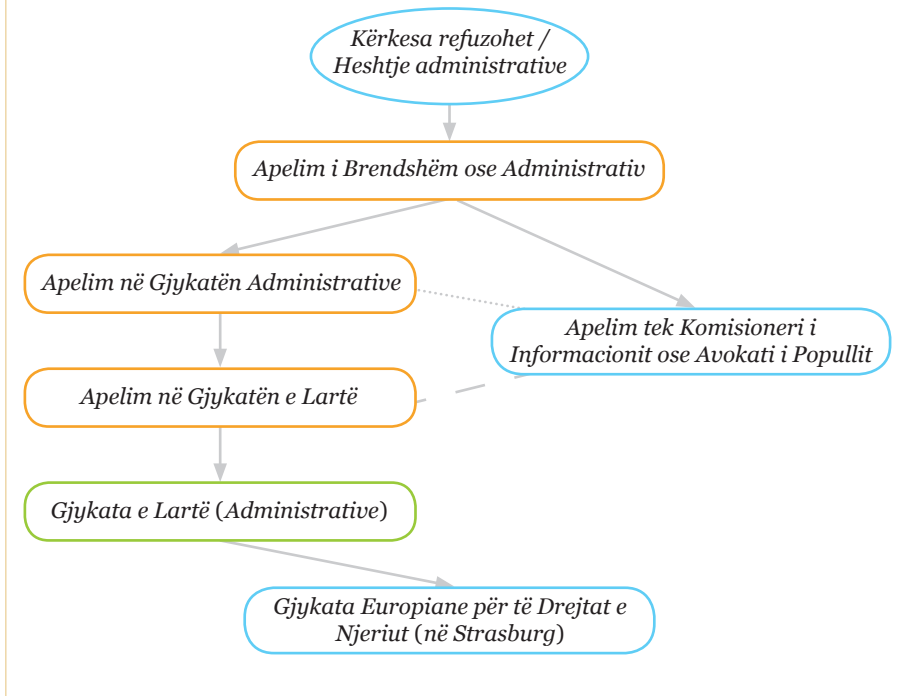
Kërkesa refuzohet / Heshtje administrative

Apelim i Brendshëm ose Administrativ

Apelim në Gjykatën Administrative

Apelim tek Komisioneri i Informacionit ose Avokati i Popullit

Apelim në Gjykatën e Lartë

Gjykata e Lartë (Administrative)

Gjykata Europiane për të Drejtat e Njeriut (në Strasburg)